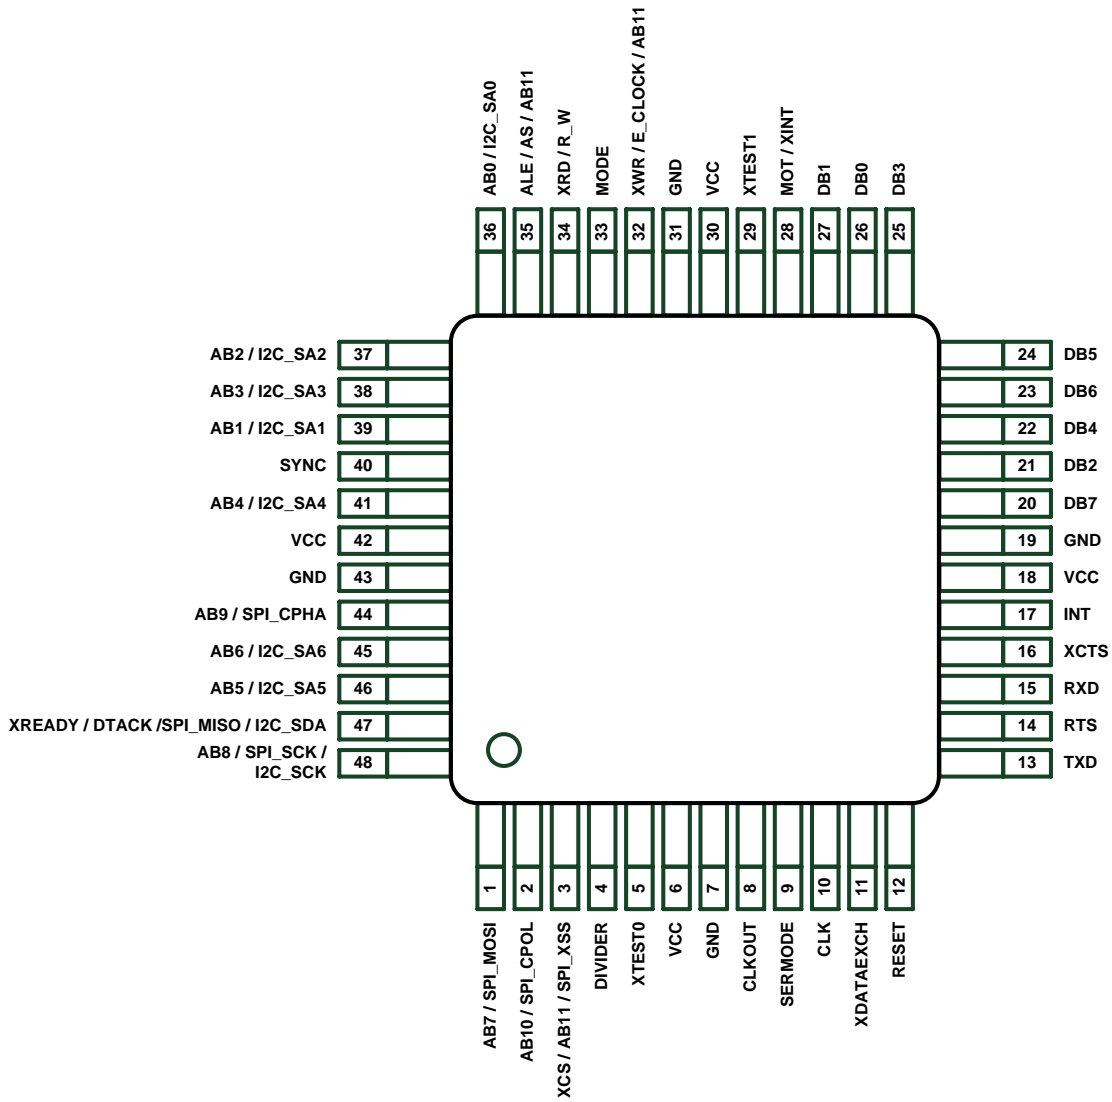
AB0 / I2C_SA0
ALE / AS / AB11
XRD / R_W
MODE
XWR / E_CLOCK / AB11
GND
VCC
XTEST1
MOT / XINT
DB1
DB0
DB3

36
35
34
33
32
31
30
29
28
27
26
25

AB2 / I2C_SA2 37
AB3 / I2C_SA3 38
AB1 / I2C_SA1 39
SYNC 40
AB4 / I2C_SA4 41
VCC 42
GND 43
AB9 / SPI_CPHA 44
AB6 / I2C_SA6 45
AB5 / I2C_SA5 46
XREADY / DTACK /SPI_MISO / I2C_SDA 47
AB8 / SPI_SCK / I2C_SCK 48

24 DB5
23 DB6
22 DB4
21 DB2
20 DB7
19 GND
18 VCC
17 INT
16 XCTS
15 RXD
14 RTS
13 TXD

1
2
3
4
5
6
7
8
9
10
11
12

AB7 / SPI_MOSI
AB10 / SPI_CPOL
XCS / AB11 / SPI_XSS
DIVIDER
XTEST0
VCC
GND
CLKOUT
SERMODE
CLK
XDATAEXCH
RESET